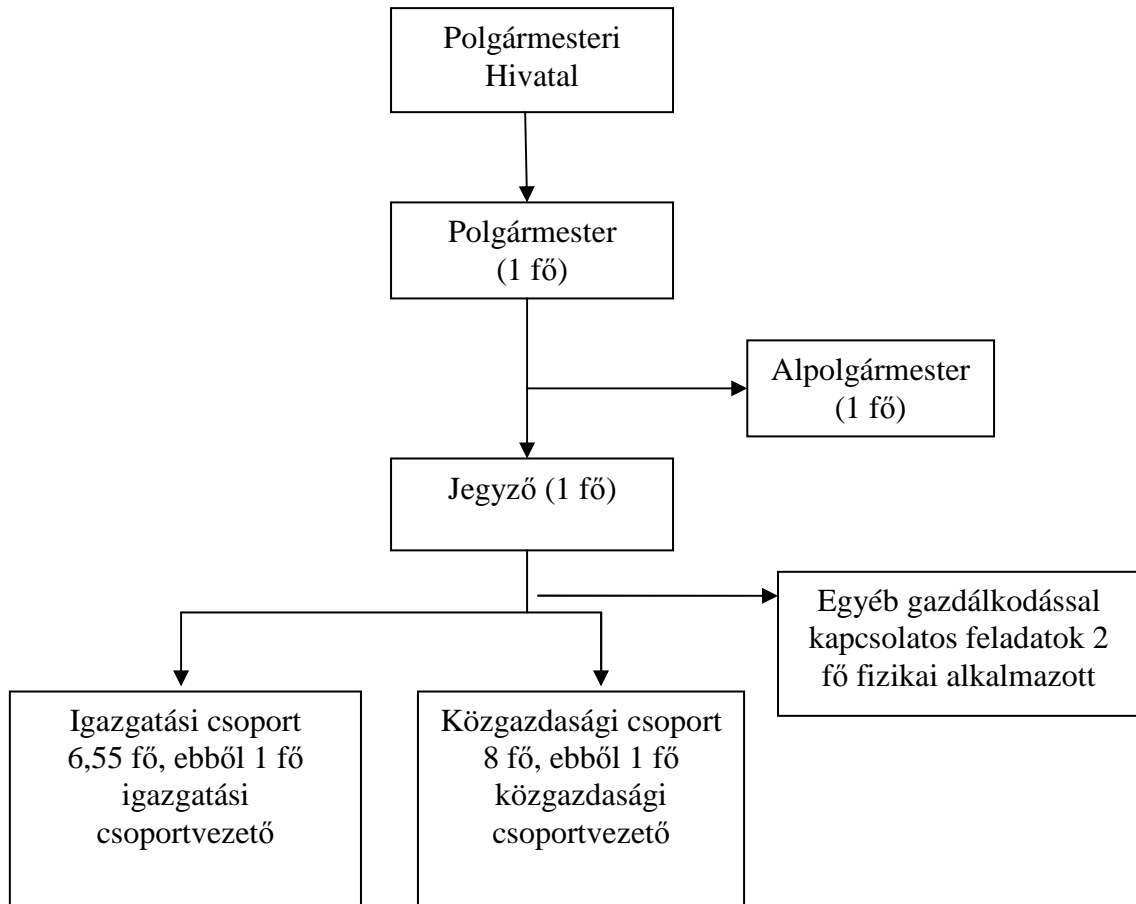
Polgármesteri Hivatal

Polgármester (1 fő)

Alpolgármester (1 fő)

Jegyző (1 fő)

Egyéb gazdálkodással kapcsolatos feladatok 2 fő fizikai alkalmazott

Igazgatási csoport 6,55 fő, ebből 1 fő igazgatási csoportvezető

Közgazdasági csoport 8 fő, ebből 1 fő közgazdasági csoportvezető